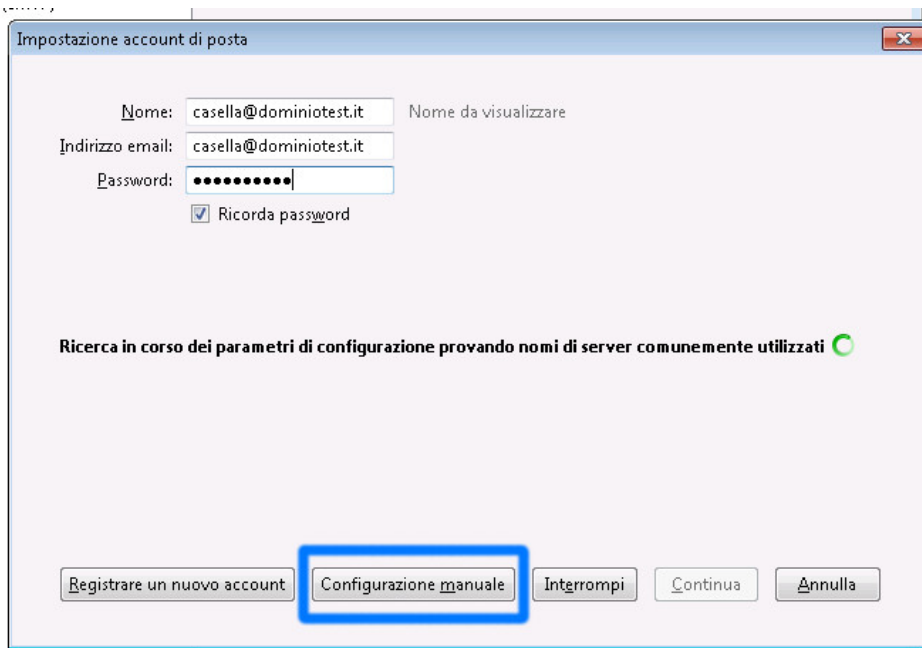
Impostazione account di posta

Nome: casella@dominiotest.it Nome da visualizzare
Indirizzo email: casella@dominiotest.it
Password: ••••••••••
Ricorda password

Ricerca in corso dei parametri di configurazione provando nomi di server comunemente utilizzati

Registrare un nuovo account | Configurazione manuale | Interrompi | Continua | Annulla